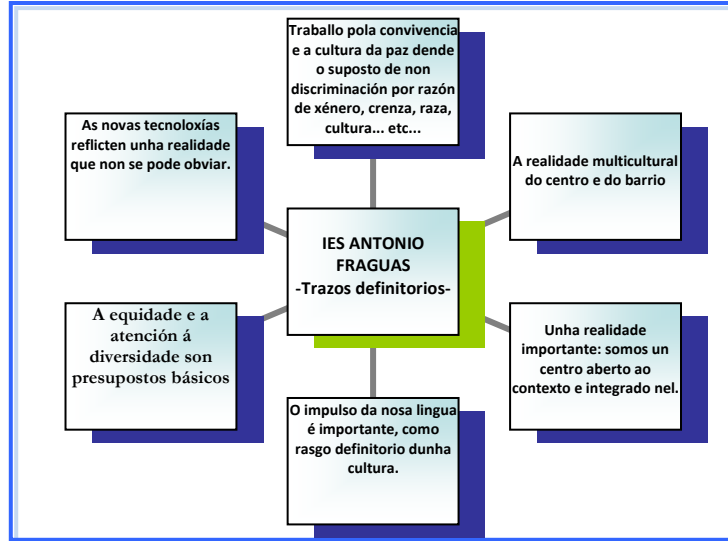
IES ANTONIO FRAGUAS
-Trazos definitorios-

Traballo pola convivencia e a cultura da paz dende o suposto de non discriminación por razón de xénero, crenza, raza, cultura... etc...

As novas tecnoloxías reflicten unha realidade que non se pode obviar.

A realidade multicultural do centro e do barrio

A equidade e a atención á diversidade son presupostos básicos

Unha realidade importante: somos un centro aberto ao contexto e integrado nel.

O impulso da nosa lingua é importante, como rasgo definitorio dunha cultura.